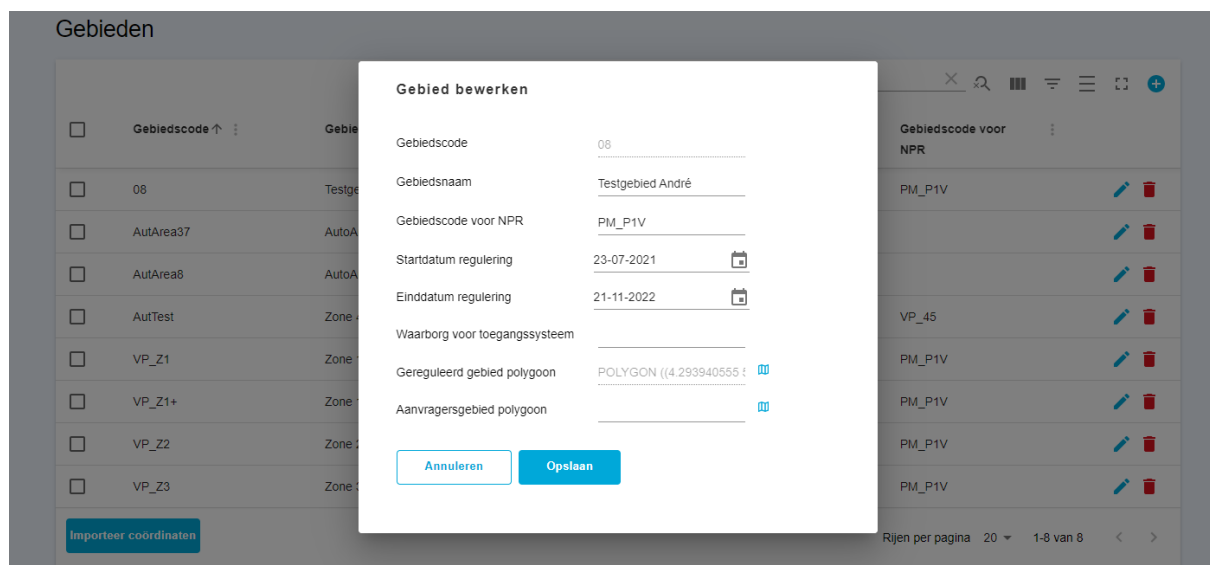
Gebieden

Gebiedscode ↑

Gebie

Gebiedscode voor NPR

08 Testge PM_P1V

AutArea37 AutoA

AutArea8 AutoA

AutTest Zone VP_45

VP_Z1 Zone PM_P1V

VP_Z1+ Zone PM_P1V

VP_Z2 Zone PM_P1V

VP_Z3 Zone PM_P1V

Importeer coördinaten

Rijen per pagina 20 1-8 van 8

Gebied bewerken

Gebiedscode 08

Gebiedsnaam Testgebied André

Gebiedscode voor NPR PM_P1V

Startdatum regulering 23-07-2021

Einddatum regulering 21-11-2022

Waarborg voor toegangssysteem

Gereguleerd gebied polygoon POLYGON ((4.293940555

Aanvragersgebied polygoon

Annuleren

Opslaan